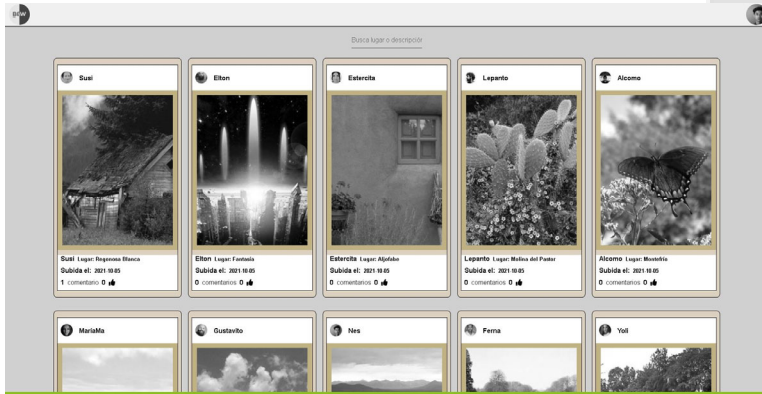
B&W

Busca lugar o descripción

Susi

Susi Lugar: Regenosa Blanca
Subida el: 2021-10-05
1 comentario 0

Elton

Elton Lugar: Fantasía
Subida el: 2021-10-05
0 comentarios 0

Estercita

Estercita Lugar: Aljofabe
Subida el: 2021-10-05
0 comentarios 0

Lepanto

Lepanto Lugar: Molina del Pastor
Subida el: 2021-10-05
0 comentarios 0

Alcomo

Alcomo Lugar: Montefrio
Subida el: 2021-10-05
0 comentarios 0

MariaMa

Gustavito

Nes

Ferna

Yoli